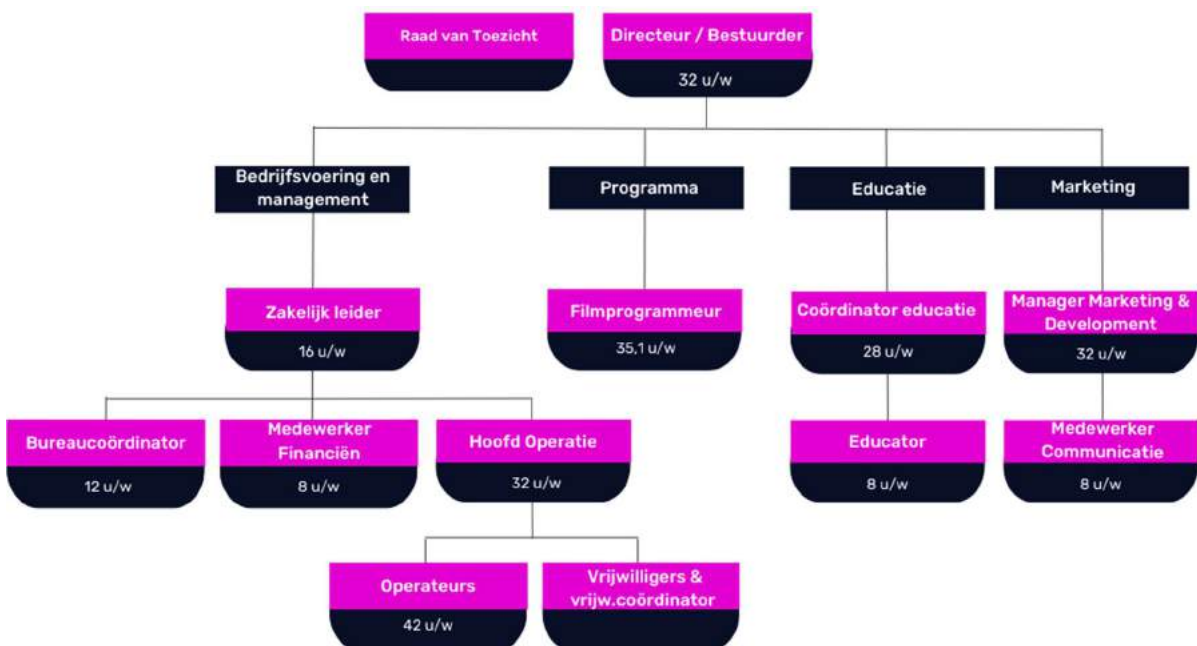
Raad van Toezicht

Directeur / Bestuurder

32 u/w

Bedrijfsvoering en management

Programma

Educatie

Marketing

Zakelijk leider

16 u/w

Filmprogrammeur

35,1 u/w

Coördinator educatie

28 u/w

Manager Marketing & Development

32 u/w

Bureaucoördinator

12 u/w

Medewerker Financiën

8 u/w

Hoofd Operatie

32 u/w

Educator

8 u/w

Medewerker Communicatie

8 u/w

Operateurs

42 u/w

Vrijwilligers & vrijw.coördinator